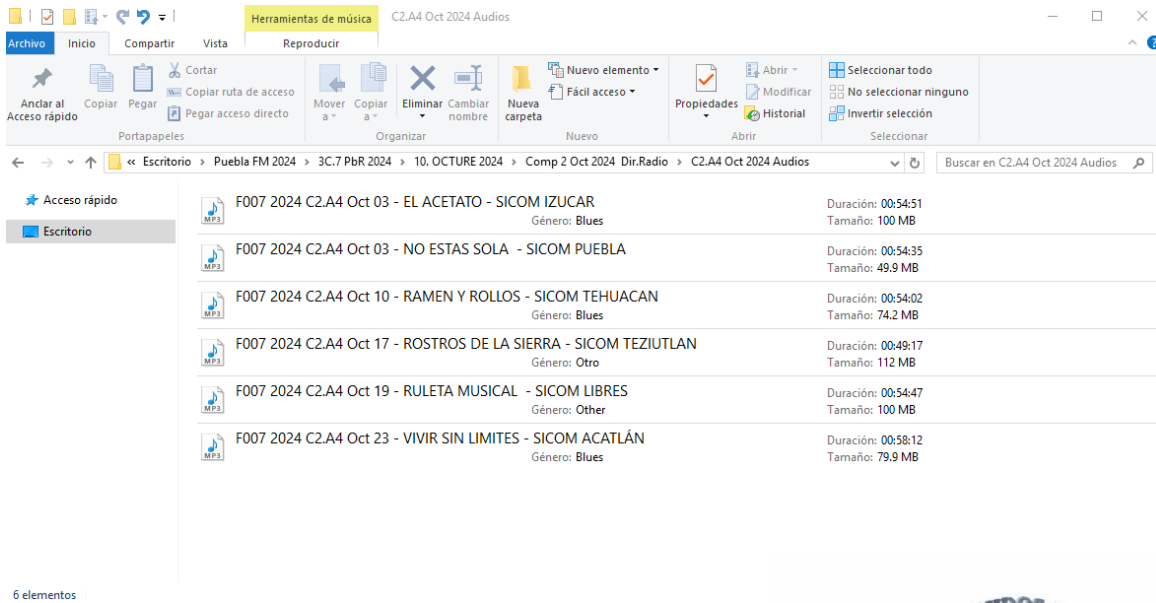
Herramientas de música C2.A4 Oct 2024 Audios

Archivo Inicio Compartir Vista Reproducir

Anclar al Acceso rápido Copiar Pegar Cortar Copiar ruta de acceso Pegar acceso directo
Portapapeles
Mover a Copiar a Eliminar Cambiar nombre
Organizar
Nueva carpeta Nuevo elemento Fácil acceso
Nuevo
Propiedades Abrir Modificar Historial
Abrir
Seleccionar todo No seleccionar ninguno Invertir selección
Seleccionar

« Escritorio › Puebla FM 2024 › 3C.7 PbR 2024 › 10. OCTURE 2024 › Comp 2 Oct 2024 Dir.Radio › C2.A4 Oct 2024 Audios

Buscar en C2.A4 Oct 2024 Audios

Acceso rápido
Escritorio

F007 2024 C2.A4 Oct 03 - EL ACETATO - SICOM IZUCAR
Género: Blues
Duración: 00:54:51
Tamaño: 100 MB

F007 2024 C2.A4 Oct 03 - NO ESTAS SOLA - SICOM PUEBLA
Duración: 00:54:35
Tamaño: 49.9 MB

F007 2024 C2.A4 Oct 10 - RAMEN Y ROLLOS - SICOM TEHUACAN
Género: Blues
Duración: 00:54:02
Tamaño: 74.2 MB

F007 2024 C2.A4 Oct 17 - ROSTROS DE LA SIERRA - SICOM TEZIUTLAN
Género: Otro
Duración: 00:49:17
Tamaño: 112 MB

F007 2024 C2.A4 Oct 19 - RULETA MUSICAL - SICOM LIBRES
Género: Other
Duración: 00:54:47
Tamaño: 100 MB

F007 2024 C2.A4 Oct 23 - VIVIR SIN LIMITES - SICOM ACATLÁN
Género: Blues
Duración: 00:58:12
Tamaño: 79.9 MB

6 elementos